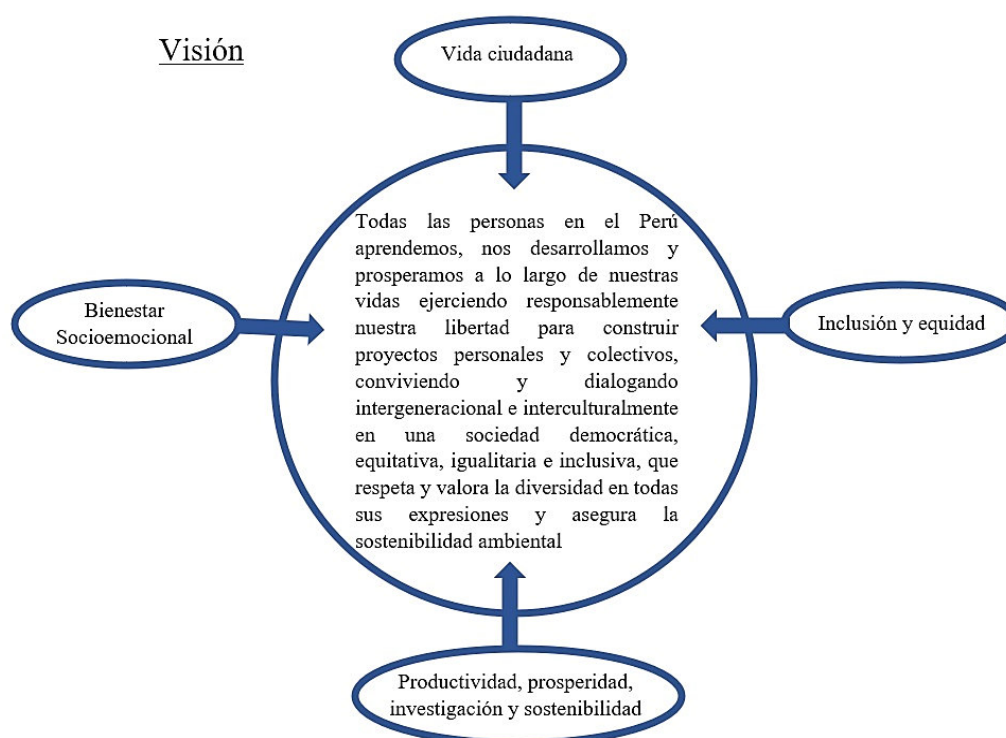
Visión

Vida ciudadana

Bienestar Socioemocional

Todas las personas en el Perú aprendemos, nos desarrollamos y prosperamos a lo largo de nuestras vidas ejerciendo responsablemente nuestra libertad para construir proyectos personales y colectivos, conviviendo y dialogando intergeneracional e interculturalmente en una sociedad democrática, equitativa, igualitaria e inclusiva, que respeta y valora la diversidad en todas sus expresiones y asegura la sostenibilidad ambiental

Inclusión y equidad

Productividad, prosperidad, investigación y sostenibilidad